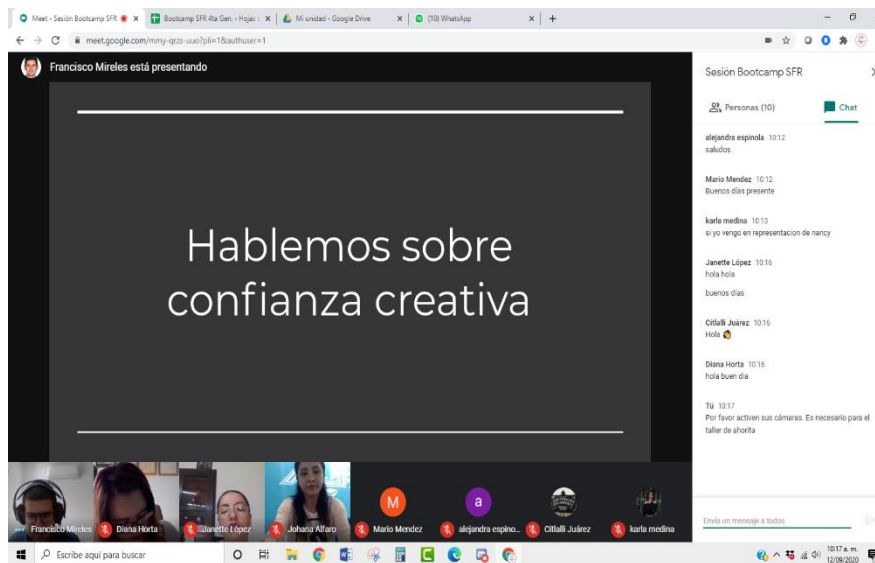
Meet - Sesión Bootcamp SFR × Bootcamp SFR 4ta Gen. - Hojas × Mi unidad - Google Drive × (10) WhatsApp × +

meet.google.com/mmy-qrzs-uuo?pli=1&authuser=1

Francisco Mireles está presentando

Hablemos sobre confianza creativa

Sesión Bootcamp SFR

Personas (10) Chat

alejandra espinola 10:12
saludos

Mario Mendez 10:12
Buenos días presente

karla medina 10:13
si yo vengo en representacion de nancy

Janette López 10:16
hola hola
buenos días

Citlalli Juárez 10:16
Hola

Diana Horta 10:16
hola buen dia

Tú 10:17
Por favor activen sus cámaras. Es necesario para el taller de ahorita

Envía un mensaje a todos

Francisco Mireles Diana Horta Janette López Johana Alfaro M Mario Mendez a alejandra espino... Citlalli Juárez karla medina

Escribe aquí para buscar

10:17 a. m. 12/09/2020